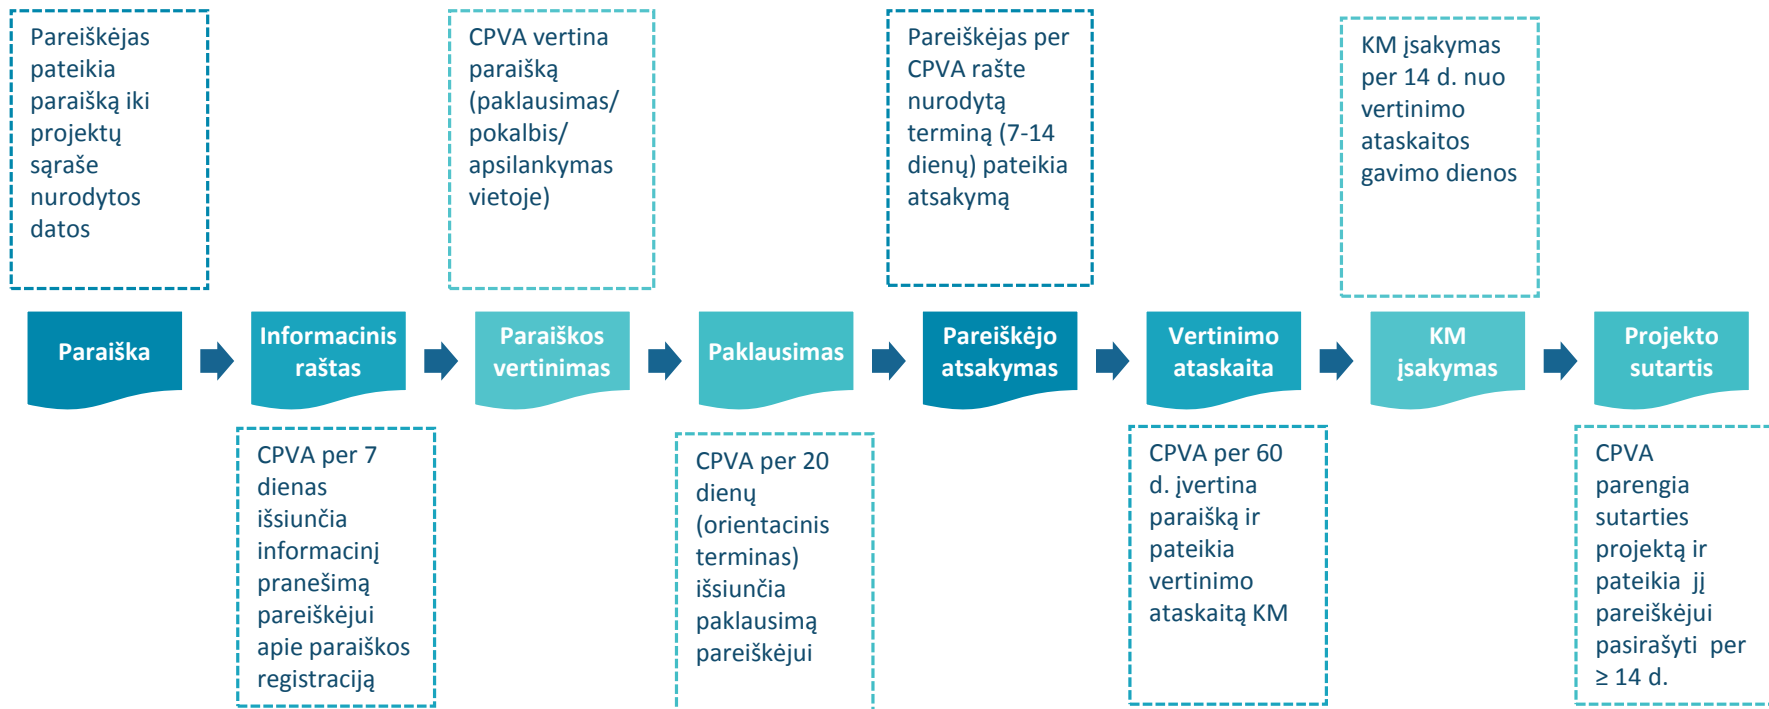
Pareiškėjas pateikia paraišką iki projektų sąraše nurodytos datos

CPVA vertina paraišką (paklausimas/ pokalbis/ apsilankymas vietoje)

Pareiškėjas per CPVA rašte nurodytą terminą (7-14 dienų) pateikia atsakymą

KM įsakymas per 14 d. nuo vertinimo ataskaitos gavimo dienos

Paraiška

Informacinis raštas

Paraiškos vertinimas

Paklausimas

Pareiškėjo atsakymas

Vertinimo ataskaita

KM įsakymas

Projekto sutartis

CPVA per 7 dienas išsiunčia informacinį pranešimą pareiškėjui apie paraiškos registraciją

CPVA per 20 dienų (orientacinis terminas) išsiunčia paklausimą pareiškėjui

CPVA per 60 d. įvertina paraišką ir pateikia vertinimo ataskaitą KM

CPVA parengia sutarties projektą ir pateikia jį pareiškėjui pasirašyti per ≥ 14 d.